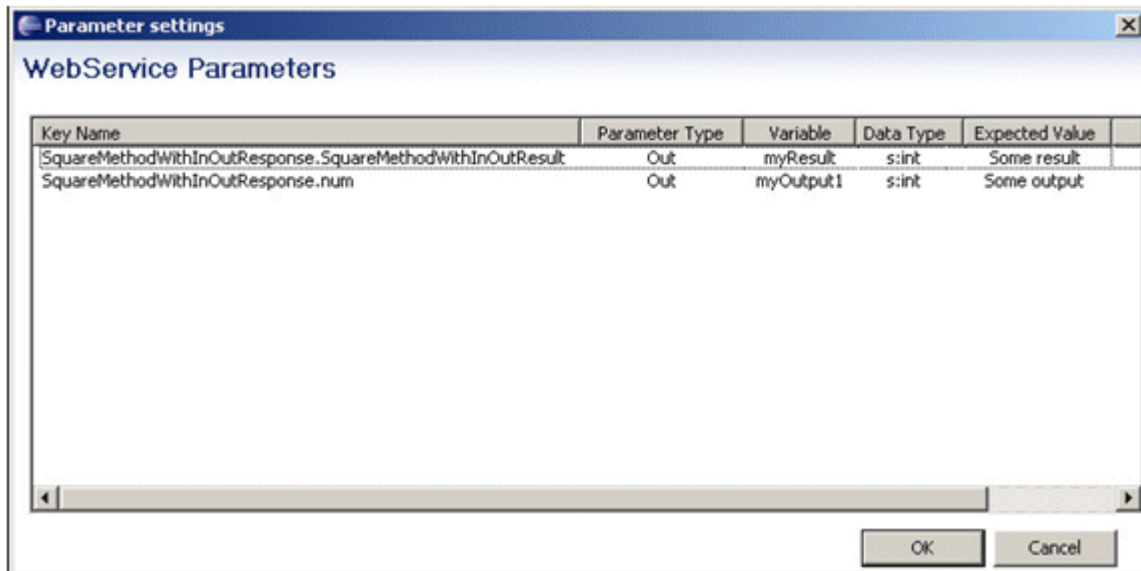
Parameter settings

WebService Parameters

| Key Name | Parameter Type | Variable | Data Type | Expected Value |
|---|---|---|---|---|
| SquareMethodWithInOutResponse.SquareMethodWithInOutResult | Out | myResult | s:int | Some result |
| SquareMethodWithInOutResponse.num | Out | myOutput1 | s:int | Some output |

OK Cancel